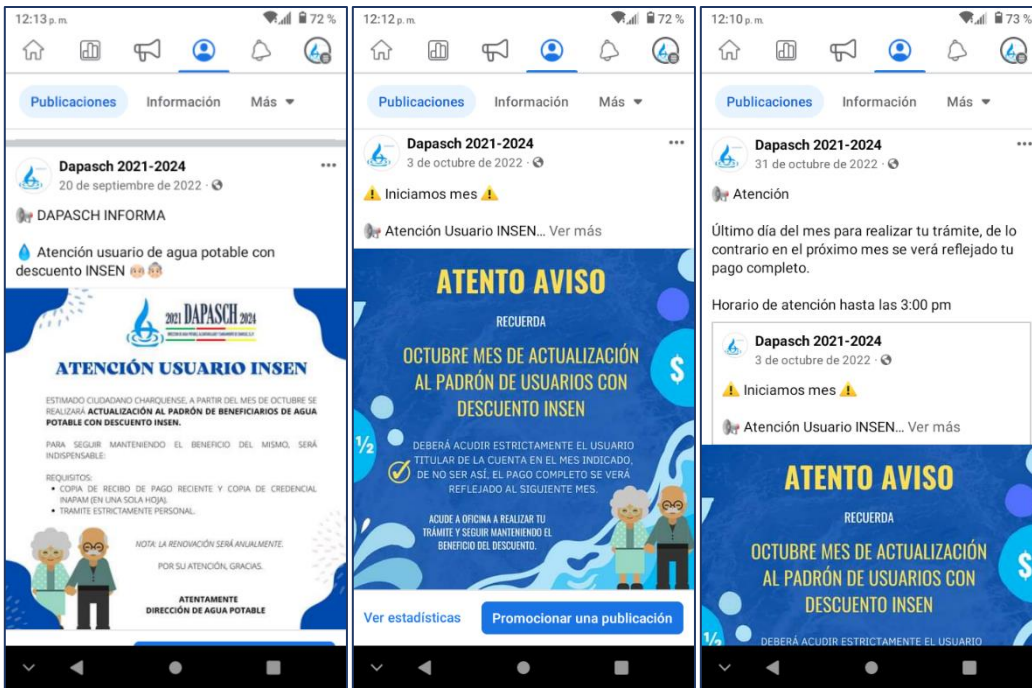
12:13 p. m.
72 %

Publicaciones Información Más

Dapasch 2021-2024
20 de septiembre de 2022 ·

DAPASCH INFORMA

Atención usuario de agua potable con descuento INSEN

2021 DAPASCH 2024

ATENCIÓN USUARIO INSEN

ESTIMADO CIUDADANO CHARQUENSE, A PARTIR DEL MES DE OCTUBRE SE REALIZARÁ ACTUALIZACIÓN AL PADRÓN DE BENEFICIARIOS DE AGUA POTABLE CON DESCUENTO INSEN.

PARA SEGUIR MANTENIENDO EL BENEFICIO DEL MISMO, SERÁ INDISPENSABLE:

REQUISITOS:
• COPIA DE RECIBO DE PAGO RECIENTE Y COPIA DE CREDENCIAL INAPAM (EN UNA SOLA HOJA).
• TRAMITE ESTRICTAMENTE PERSONAL.

NOTA: LA RENOVACIÓN SERÁ ANUALMENTE.

POR SU ATENCIÓN, GRACIAS.

ATENTAMENTE
DIRECCIÓN DE AGUA POTABLE

12:12 p. m.
72 %

Publicaciones Información Más

Dapasch 2021-2024
3 de octubre de 2022 ·

Iniciamos mes

Atención Usuario INSEN... Ver más

ATENTO AVISO
RECUERDA
OCTUBRE MES DE ACTUALIZACIÓN AL PADRÓN DE USUARIOS CON DESCUENTO INSEN

DEBERÁ ACUDIR ESTRICTAMENTE EL USUARIO TITULAR DE LA CUENTA EN EL MES INDICADO, DE NO SER ASÍ, EL PAGO COMPLETO SE VERÁ REFLEJADO AL SIGUIENTE MES.

ACUDE A OFICINA A REALIZAR TU TRÁMITE Y SEGUIR MANTENIENDO EL BENEFICIO DEL DESCUENTO.

$\frac{1}{2}$ $

Ver estadísticas Promocionar una publicación

12:10 p. m.
73 %

Publicaciones Información Más

Dapasch 2021-2024
31 de octubre de 2022 ·

Atención

Último día del mes para realizar tu trámite, de lo contrario en el próximo mes se verá reflejado tu pago completo.

Horario de atención hasta las 3:00 pm

Dapasch 2021-2024
3 de octubre de 2022 ·

Iniciamos mes

Atención Usuario INSEN... Ver más

ATENTO AVISO
RECUERDA
OCTUBRE MES DE ACTUALIZACIÓN AL PADRÓN DE USUARIOS CON DESCUENTO INSEN
DEBERÁ ACUDIR ESTRICTAMENTE EL USUARIO